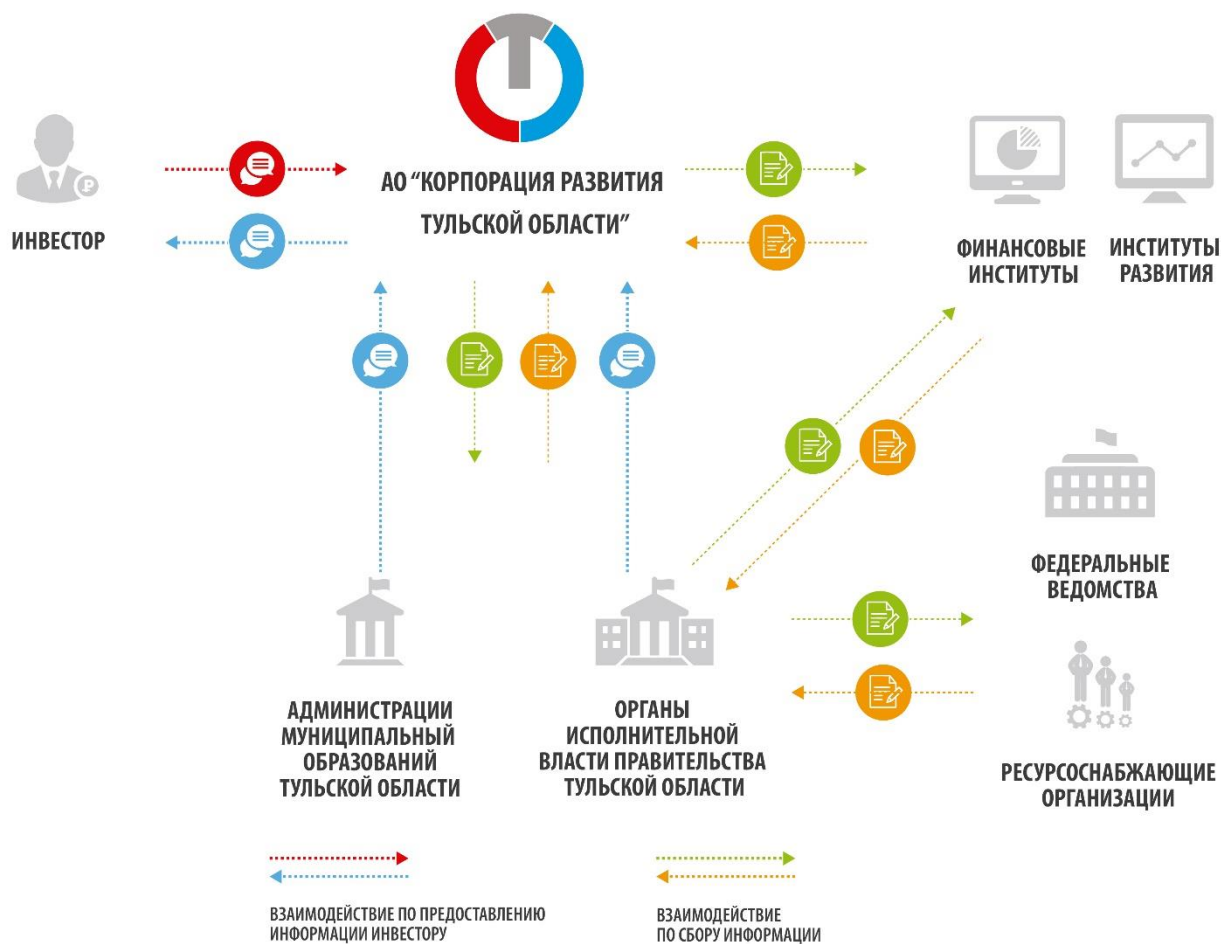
ИНВЕСТОР

АО "КОРПОРАЦИЯ РАЗВИТИЯ ТУЛЬСКОЙ ОБЛАСТИ"

ФИНАНСОВЫЕ ИНСТИТУТЫ

ИНСТИТУТЫ РАЗВИТИЯ

ФЕДЕРАЛЬНЫЕ ВЕДОМСТВА

АДМИНИСТРАЦИИ МУНИЦИПАЛЬНЫЙ ОБРАЗОВАНИЙ ТУЛЬСКОЙ ОБЛАСТИ

ОРГАНЫ ИСПОЛНИТЕЛЬНОЙ ВЛАСТИ ПРАВИТЕЛЬСТВА ТУЛЬСКОЙ ОБЛАСТИ

РЕСУРСОСНАБЖАЮЩИЕ ОРГАНИЗАЦИИ

ВЗАИМОДЕЙСТВИЕ ПО ПРЕДОСТАВЛЕНИЮ ИНФОРМАЦИИ ИНВЕСТОРУ

ВЗАИМОДЕЙСТВИЕ ПО СБОРУ ИНФОРМАЦИИ